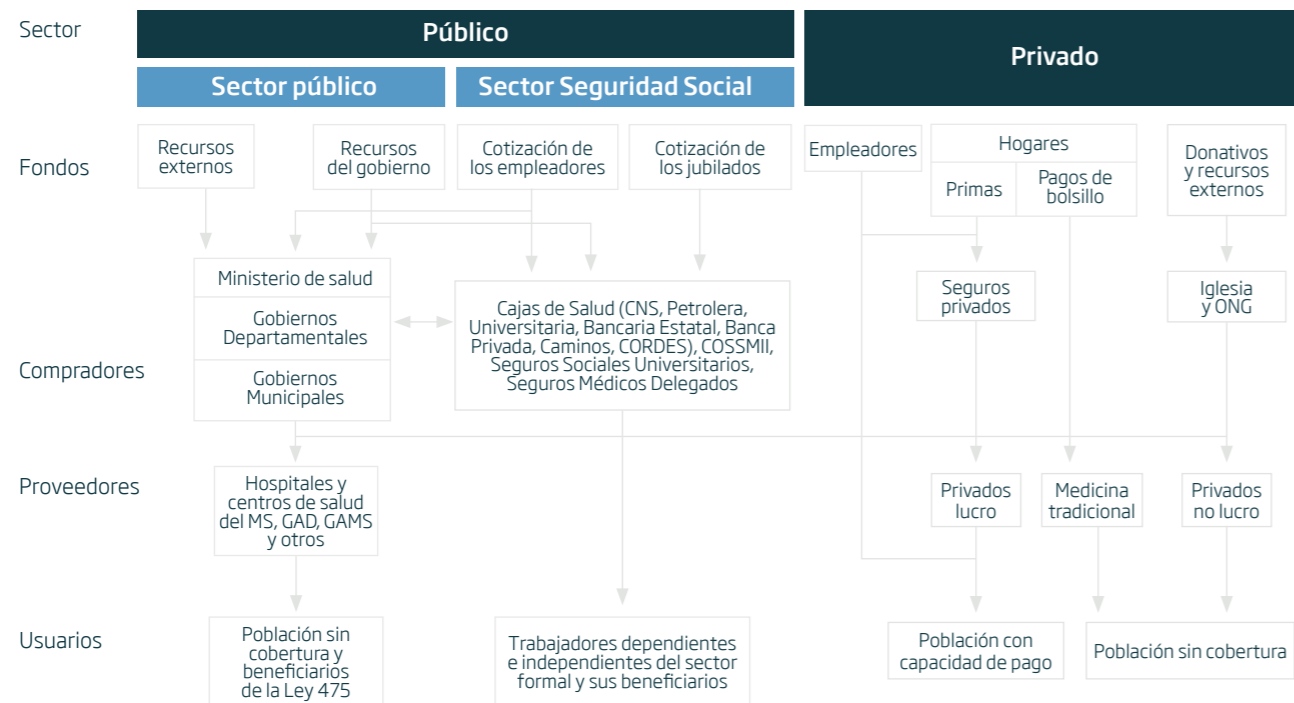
Sector

Público

Privado

Sector público

Sector Seguridad Social

Fondos

Recursos externos

Recursos del gobierno

Cotización de los empleadores

Cotización de los jubilados

Empleadores

Hogares

Primas

Pagos de bolsillo

Donativos y recursos externos

Ministerio de salud

Gobiernos Departamentales

Gobiernos Municipales

Cajas de Salud (CNS, Petrolera, Universitaria, Bancaria Estatal, Banca Privada, Caminos, CORDES), COSSMII, Seguros Sociales Universitarios, Seguros Médicos Delegados

Seguros privados

Iglesia y ONG

Compradores

Proveedores

Hospitales y centros de salud del MS, GAD, GAMS y otros

Privados lucro

Medicina tradicional

Privados no lucro

Usuarios

Población sin cobertura y beneficiarios de la Ley 475

Trabajadores dependientes e independientes del sector formal y sus beneficiarios

Población con capacidad de pago

Población sin cobertura